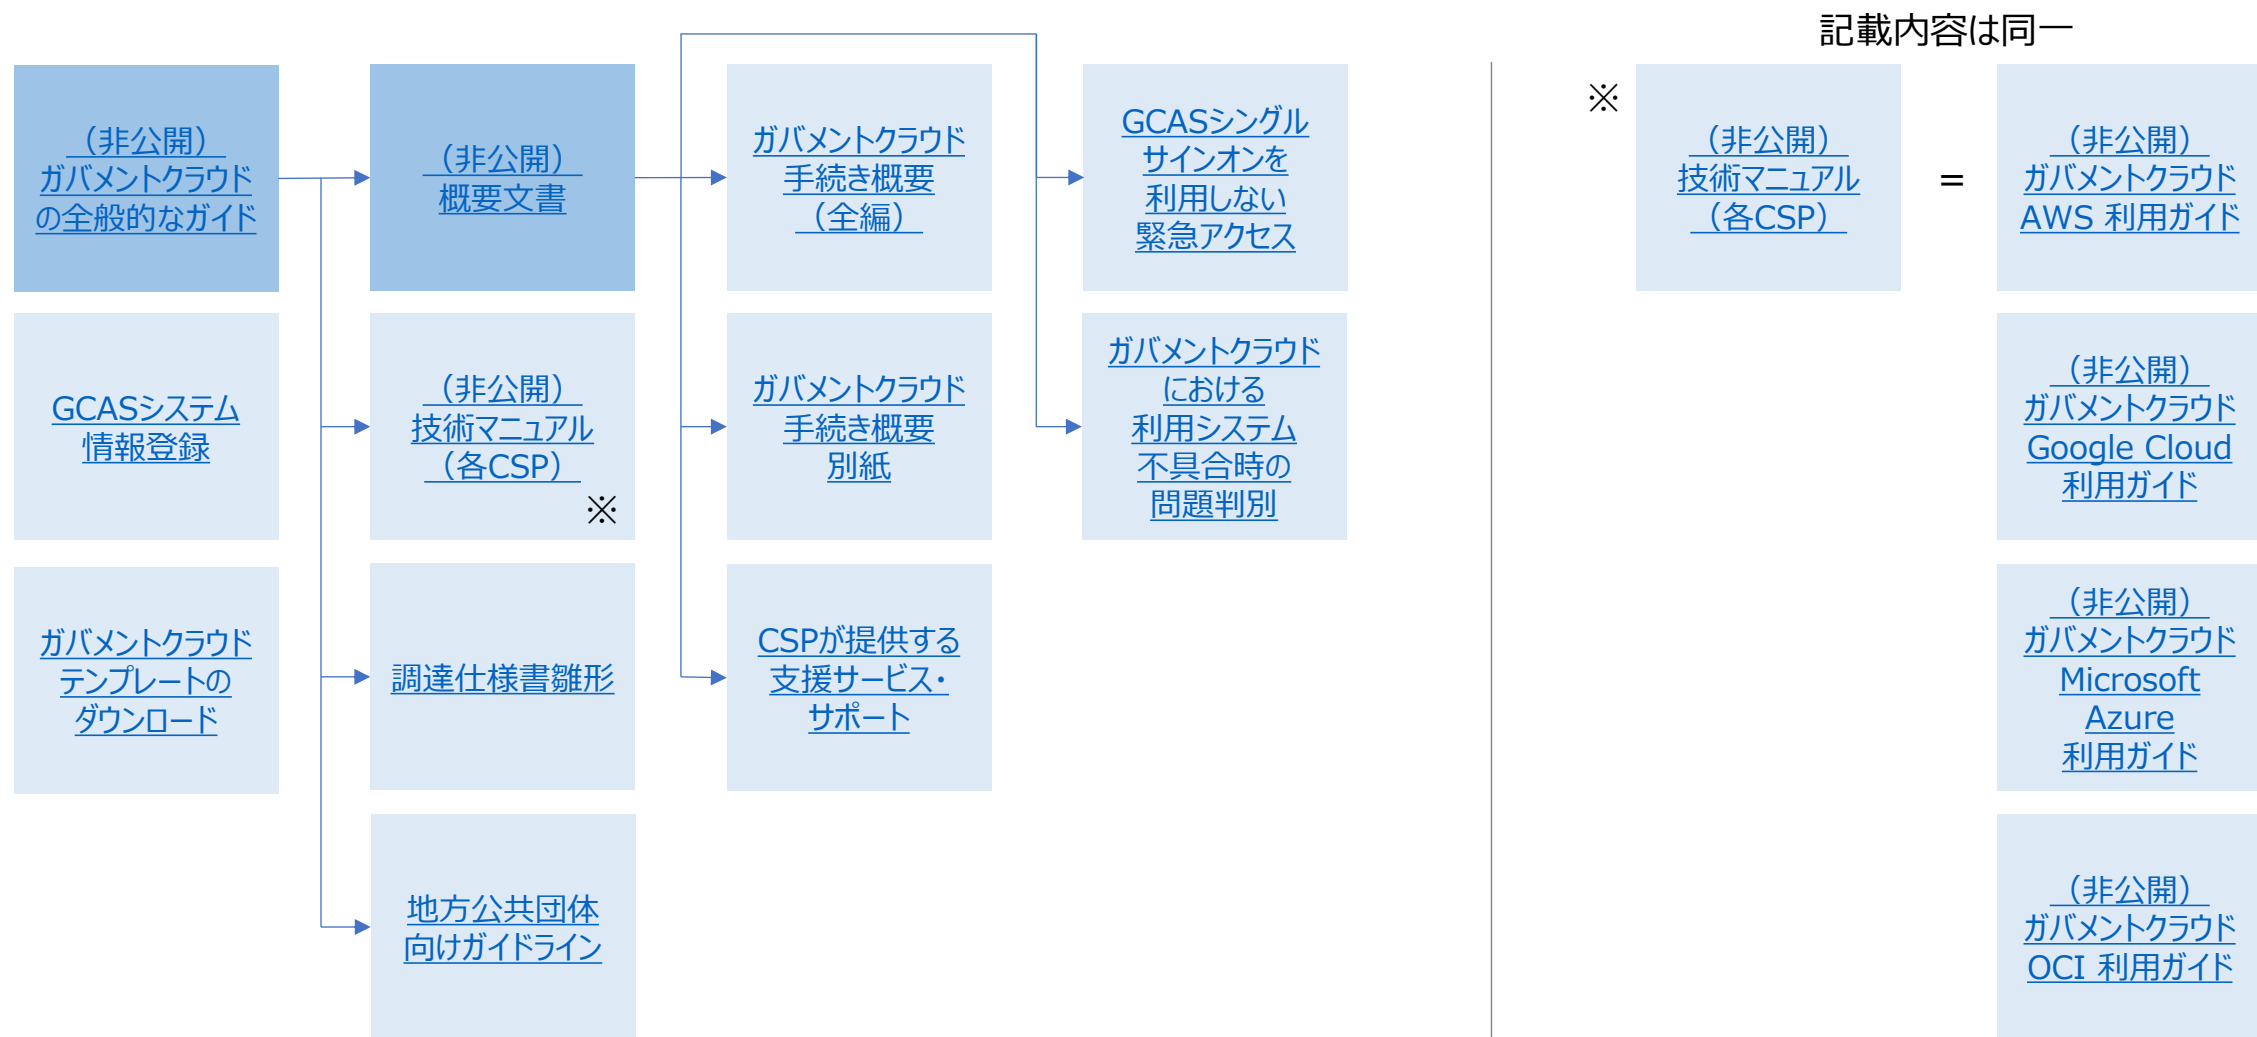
(非公開)ガバメントクラウドの全般的なガイド

GCASシステム情報登録

ガバメントクラウドテンプレートのダウンロード

(非公開)概要文書

(非公開)技術マニュアル(各CSP) ※

調達仕様書雛形

地方公共団体向けガイドライン

ガバメントクラウド手続き概要(全編)

ガバメントクラウド手続き概要別紙

CSPが提供する支援サービス・サポート

GCASシングルサインオンを利用しない緊急アクセス

ガバメントクラウドにおける利用システム不具合時の問題判別

記載内容は同一

※ (非公開)技術マニュアル(各CSP) =

(非公開)ガバメントクラウドAWS 利用ガイド

(非公開)ガバメントクラウドGoogle Cloud利用ガイド

(非公開)ガバメントクラウドMicrosoft Azure利用ガイド

(非公開)ガバメントクラウドOCI 利用ガイド